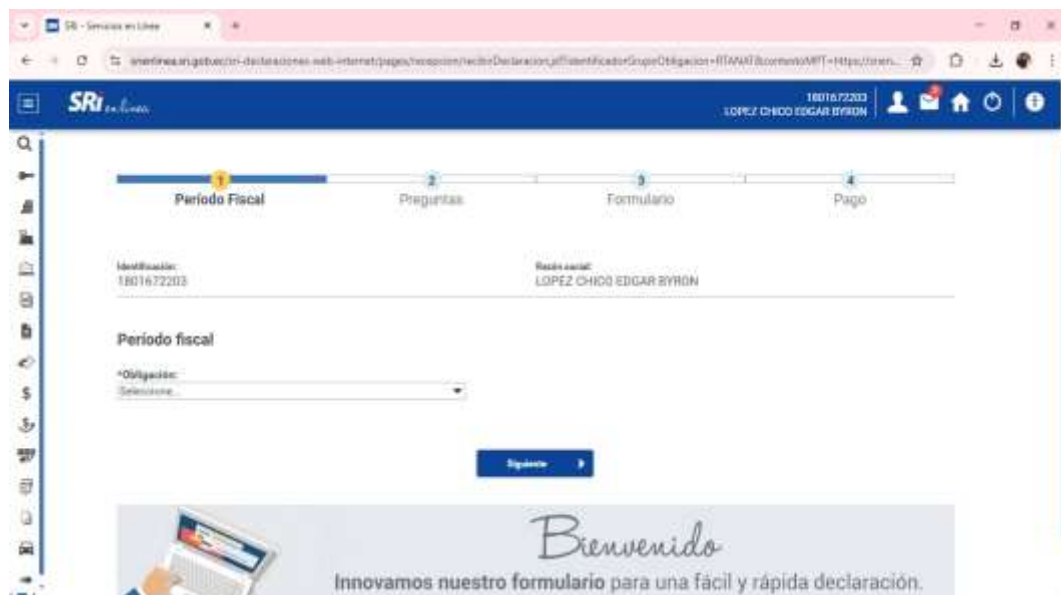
SRI - Servicios en Línea

srienlinea.sri.gob.ec/sri-declaraciones-web-internet/pages/recepcion/recibirDeclaracion.jsf?identificadorGrupoObligacion=RTANAT&contenidoMPT=https://sren...

SRI en línea

1801672203
LOPEZ CHICO EDGAR BYRON

1
Período Fiscal

2
Preguntas

3
Formulario

4
Pago

Identificación:
1801672203

Razón social:
LOPEZ CHICO EDGAR BYRON

Período fiscal

*Obligación:
Seleccione...

Siguiente

Bienvenido

Innovamos nuestro formulario para una fácil y rápida declaración.